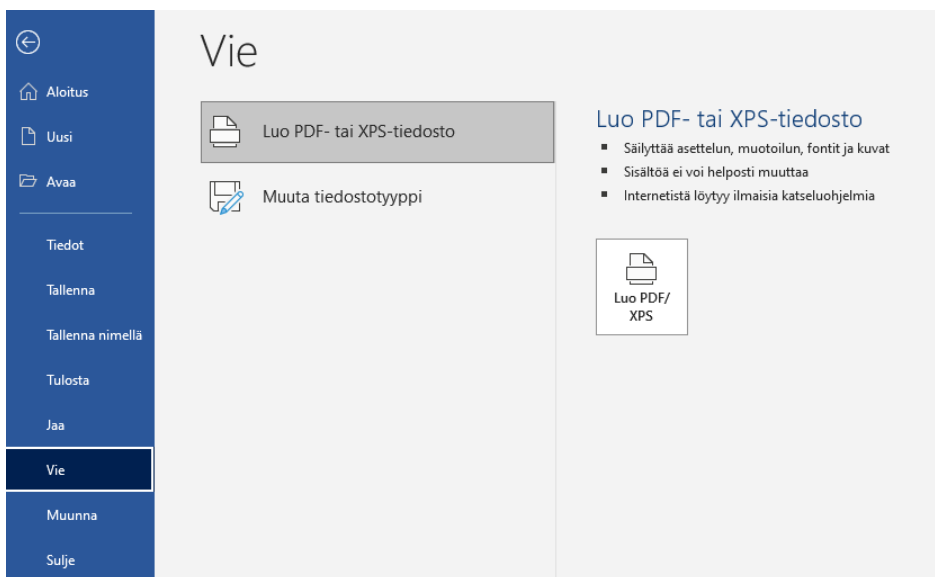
Aloitus
Uusi
Avaa
Tiedot
Tallenna
Tallenna nimellä
Tulosta
Jaa
Vie
Muunna
Sulje

Vie

Luo PDF- tai XPS-tiedosto
Muuta tiedostotyyppi

Luo PDF- tai XPS-tiedosto
- Säilyttää asettelun, muotoilun, fontit ja kuvat
- Sisältöä ei voi helposti muuttaa
- Internetistä löytyy ilmaisia katseluohjelmia

Luo PDF/ XPS